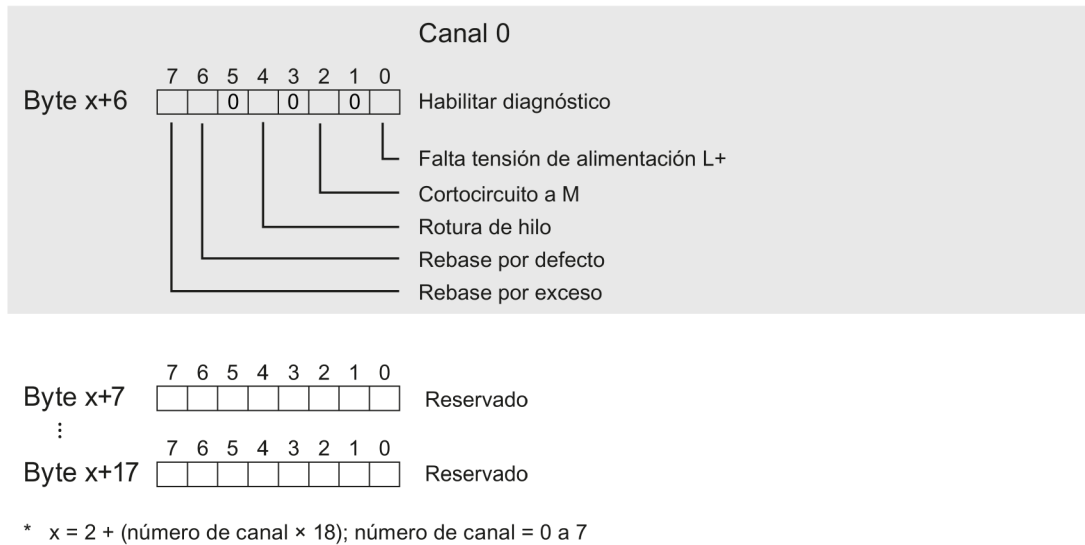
Canal 0

Byte x+6

7 6 5 4 3 2 1 0

0 0 0

Habilitar diagnóstico

Falta tensión de alimentación L+

Cortocircuito a M

Rotura de hilo

Rebase por defecto

Rebase por exceso

Byte x+7

7 6 5 4 3 2 1 0

Reservado

⋮

Byte x+17

7 6 5 4 3 2 1 0

Reservado

* x = 2 + (número de canal × 18); número de canal = 0 a 7